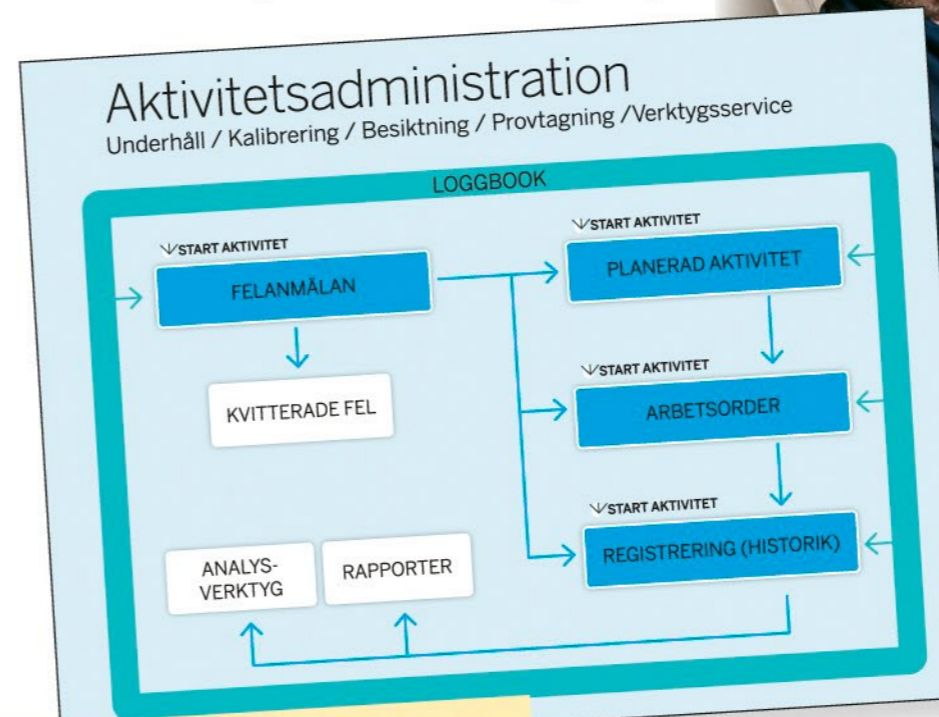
Aktivitetsadministration
Underhåll / Kalibrering / Besiktning / Provtagning /Verktygsservice

LOGGBOOK

START AKTIVITET
FELANMÄLAN

KVITTERADE FEL

START AKTIVITET
PLANERAD AKTIVITET

START AKTIVITET
ARBETSORDER

START AKTIVITET
REGISTRERING (HISTORIK)

ANALYS-VERKTYG

RAPPORTER